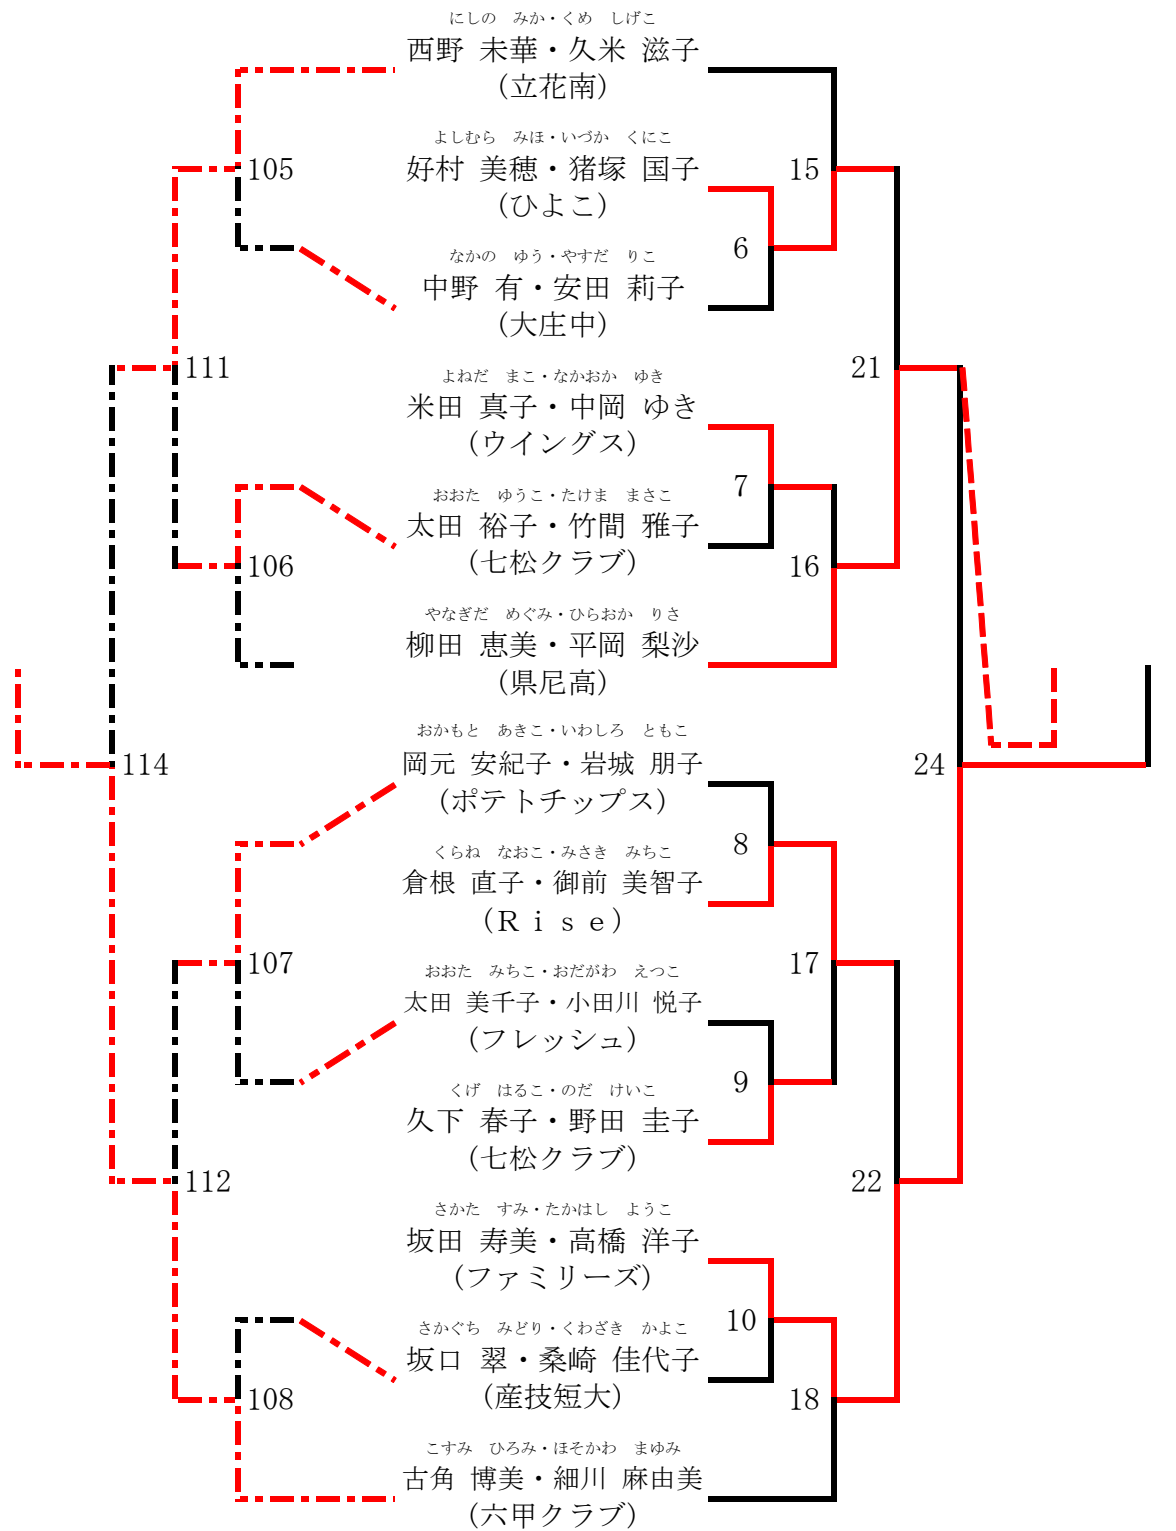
にしの　みか・くめ　しげこ
西野 未華・久米 滋子
（立花南）

よしむら　みほ・いづか　くにこ
好村 美穂・猪塚 国子
（ひよこ）

なかの　ゆう・やすだ　りこ
中野 有・安田 莉子
（大庄中）

よねだ　まこ・なかおか　ゆき
米田 真子・中岡 ゆき
（ウイングス）

おおた　ゆうこ・たけま　まさこ
太田 裕子・竹間 雅子
（七松クラブ）

やなぎだ　めぐみ・ひらおか　りさ
柳田 恵美・平岡 梨沙
（県尼高）

おかもと　あきこ・いわしろ　ともこ
岡元 安紀子・岩城 朋子
（ポテトチップス）

くらね　なおこ・みさき　みちこ
倉根 直子・御前 美智子
（Ｒｉｓｅ）

おおた　みちこ・おだがわ　えつこ
太田 美千子・小田川 悦子
（フレッシュ）

くげ　はるこ・のだ　けいこ
久下 春子・野田 圭子
（七松クラブ）

さかた　すみ・たかはし　ようこ
坂田 寿美・高橋 洋子
（ファミリーズ）

さかぐち　みどり・くわざき　かよこ
坂口 翠・桑崎 佳代子
（産技短大）

こすみ　ひろみ・ほそかわ　まゆみ
古角 博美・細川 麻由美
（六甲クラブ）

105
111
106
114
107
112
108
15
6
21
7
16
24
8
17
9
22
10
18